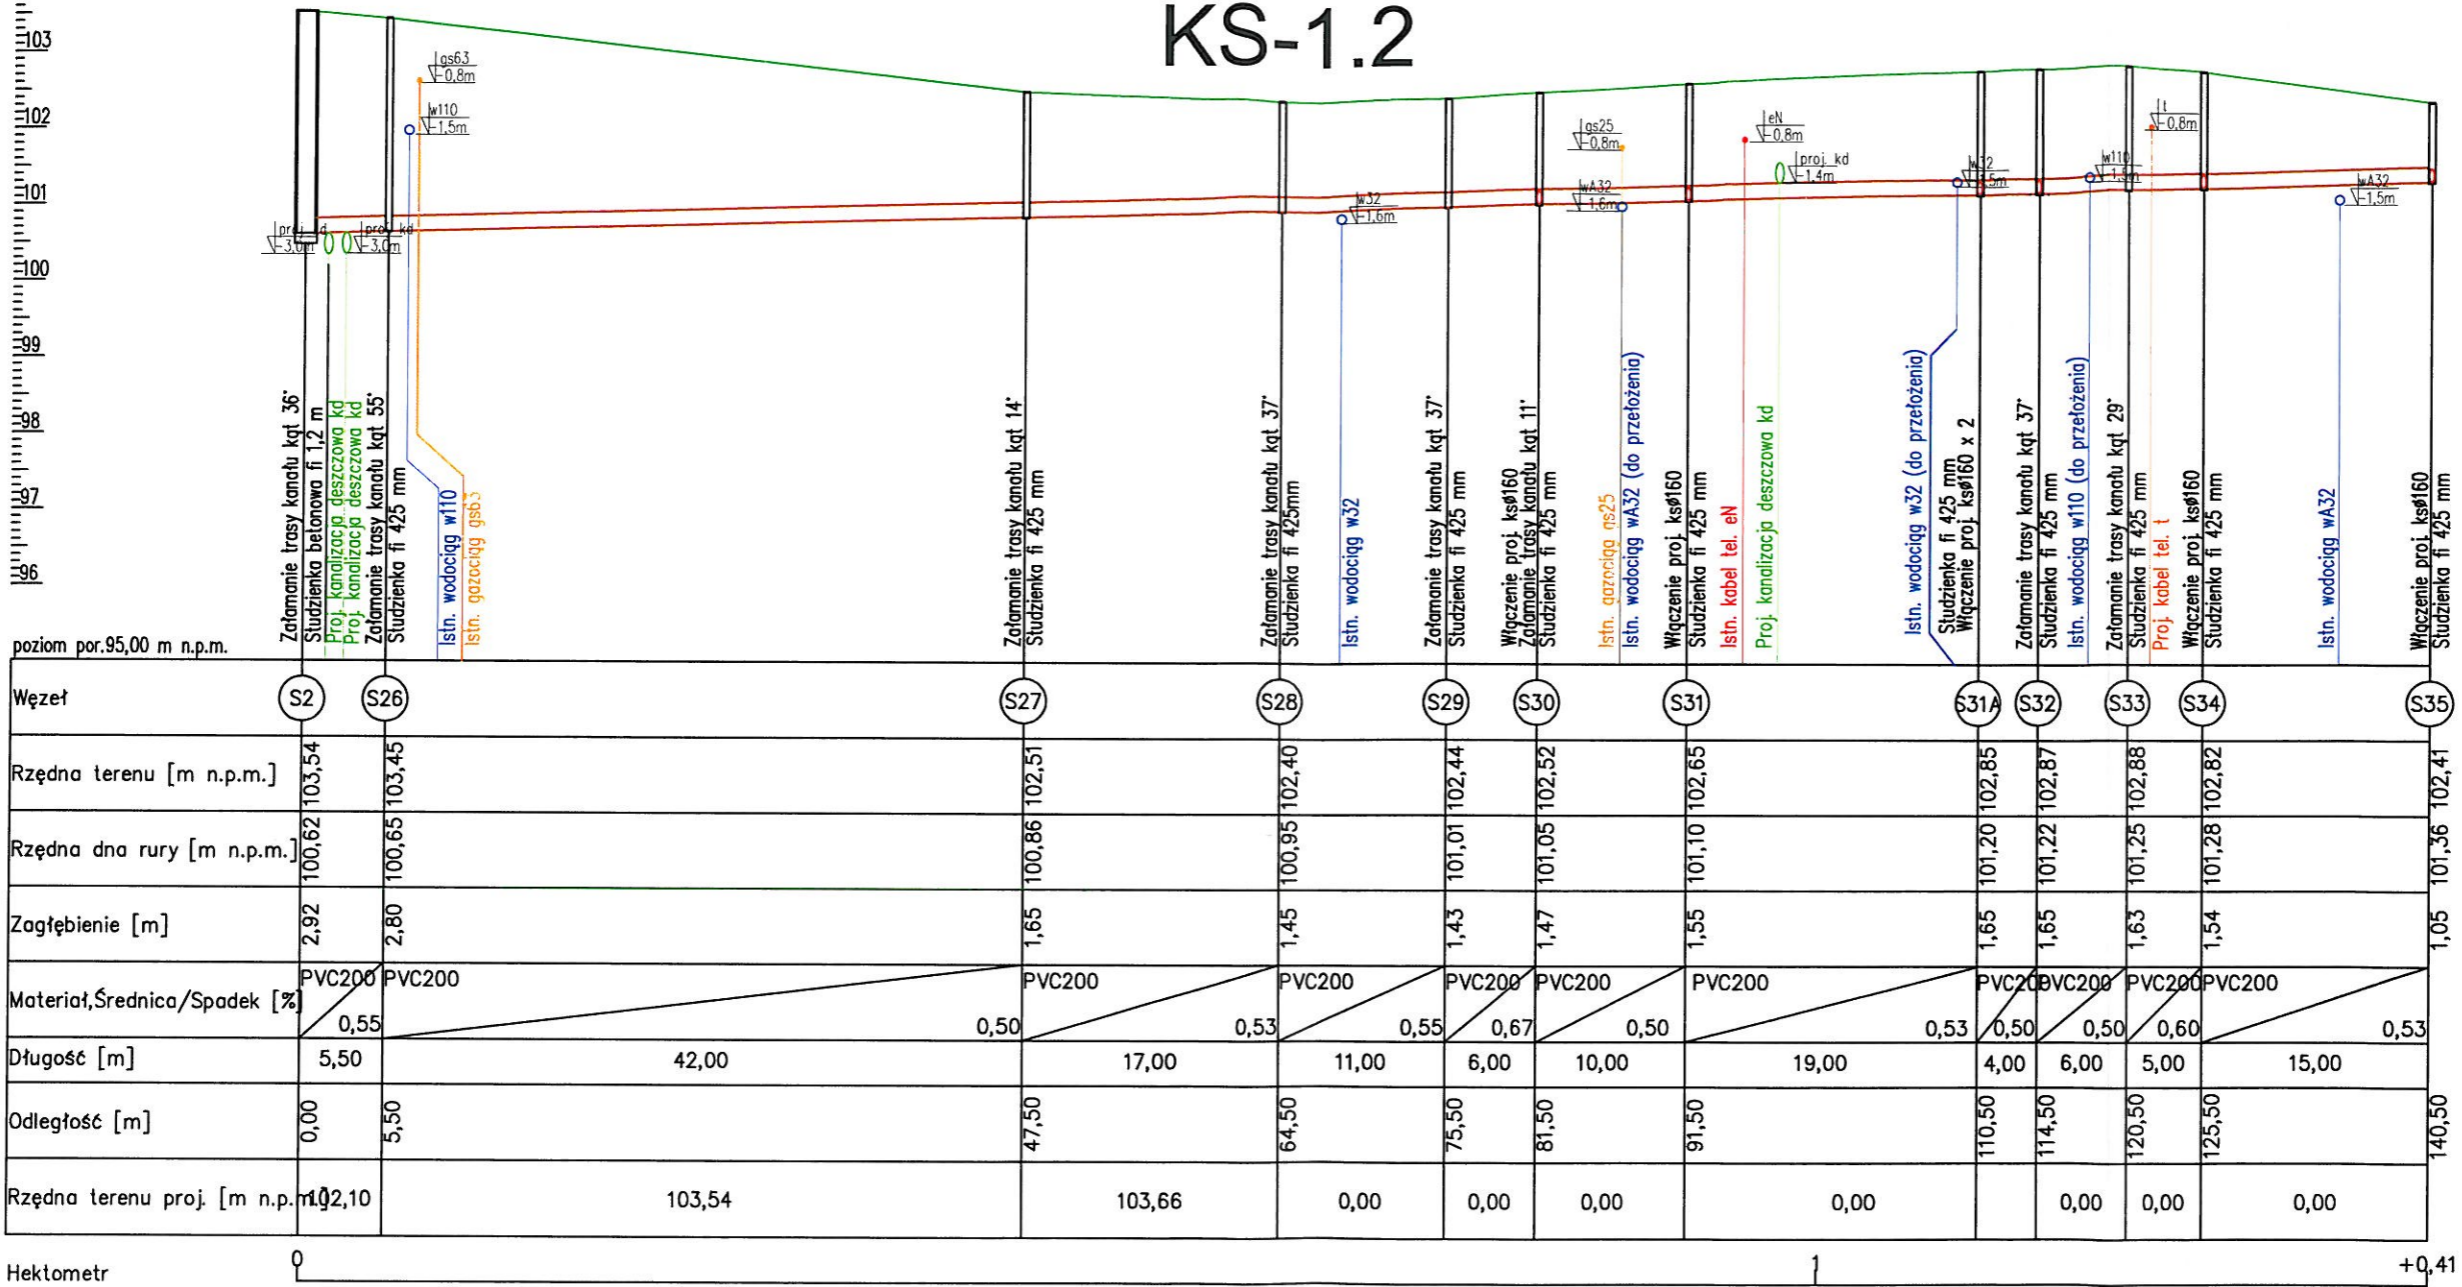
KS-1.2

103
102
101
100
99
98
97
96

gs63
-0,8m
w110
-1,5m
proj. kd
-3,0m
proj. kd
-3,0m
w32
-1,6m
gs25
-0,8m
wA32
-1,6m
eN
-0,8m
proj. kd
-1,4m
w32
-1,5m
w110
-1,5m
t
-0,8m
wA32
-1,5m

Załamanie trasy kanału kąt 36°
Studzienka betonowa fi 1,2 m
Proj. kanalizacja deszczowa kd
Proj. kanalizacja deszczowa kd
Załamanie trasy kanału kąt 55°
Studzienka fi 425 mm
Istn. wodociąg w110
Istn. gazociąg gs63
Załamanie trasy kanału kąt 14°
Studzienka fi 425 mm
Załamanie trasy kanału kąt 37°
Studzienka fi 425mm
Istn. wodociąg w32
Załamanie trasy kanału kąt 37°
Studzienka fi 425 mm
Włączenie proj. ksø160
Załamanie trasy kanału kąt 11°
Studzienka fi 425 mm
Istn. gazociąg gs25
Istn. wodociąg wA32 (do przełożenia)
Włączenie proj. ksø160
Studzienka fi 425 mm
Istn. kabel tel. eN
Proj. kanalizacja deszczowa kd
Istn. wodociąg w32 (do przełożenia)
Studzienka fi 425 mm
Włączenie proj. ksø160 x 2
Załamanie trasy kanału kąt 37°
Studzienka fi 425 mm
Istn. wodociąg w110 (do przełożenia)
Załamanie trasy kanału kąt 29°
Studzienka fi 425 mm
Proj. kabel tel. t
Włączenie proj. ksø160
Studzienka fi 425 mm
Istn. wodociąg wA32
Włączenie proj. ksø160
Studzienka fi 425 mm

poziom por.95,00 m n.p.m.

| Węzeł | S2 | S26 | S27 | S28 | S29 | S30 | S31 | S31A | S32 | S33 | S34 | S35 |
|---|---|---|---|---|---|---|---|---|---|---|---|---|
| Rzędna terenu [m n.p.m.] | 103,54 | 103,45 | 102,51 | 102,40 | 102,44 | 102,52 | 102,65 | 102,85 | 102,87 | 102,88 | 102,82 | 102,41 |
| Rzędna dna rury [m n.p.m.] | 100,62 | 100,65 | 100,86 | 100,95 | 101,01 | 101,05 | 101,10 | 101,20 | 101,22 | 101,25 | 101,28 | 101,36 |
| Zagłębienie [m] | 2,92 | 2,80 | 1,65 | 1,45 | 1,43 | 1,47 | 1,55 | 1,65 | 1,65 | 1,63 | 1,54 | 1,05 |
| Materiał,Średnica/Spadek [%] | PVC200 0,55 | PVC200 0,50 | PVC200 0,53 | PVC200 0,55 | PVC200 0,67 | PVC200 0,50 | PVC200 0,53 | PVC200 0,50 | PVC200 0,50 | PVC200 0,60 | PVC200 0,53 | |
| Długość [m] | 5,50 | 42,00 | 17,00 | 11,00 | 6,00 | 10,00 | 19,00 | 4,00 | 6,00 | 5,00 | 15,00 | |
| Odległość [m] | 0,00 | 5,50 | 47,50 | 64,50 | 75,50 | 81,50 | 91,50 | 110,50 | 114,50 | 120,50 | 125,50 | 140,50 |
| Rzędna terenu proj. [m n.p.m.] | 102,10 | 103,54 | 103,66 | 0,00 | 0,00 | 0,00 | 0,00 | | 0,00 | 0,00 | 0,00 | |

Hektometr 0 1 +0,41